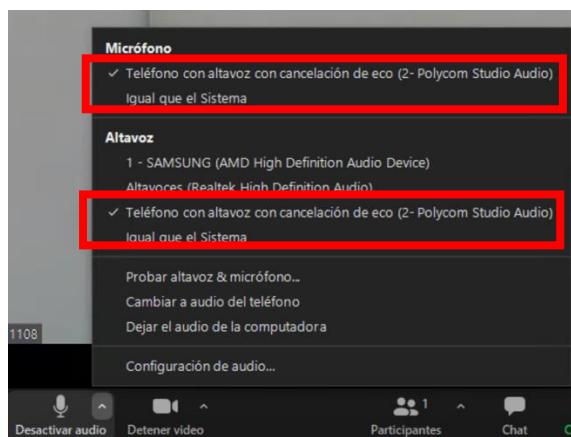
Micrófono
✓ Teléfono con altavoz con cancelación de eco (2- Polycom Studio Audio)
Igual que el Sistema

Altavoz
1 - SAMSUNG (AMD High Definition Audio Device)
Altavoces (Realtek High Definition Audio)
✓ Teléfono con altavoz con cancelación de eco (2- Polycom Studio Audio)
Igual que el Sistema

Probar altavoz & micrófono...
Cambiar a audio del teléfono
Dejar el audio de la computadora

Configuración de audio...

1108

Desactivar audio
Detener video
1
Participantes
Chat